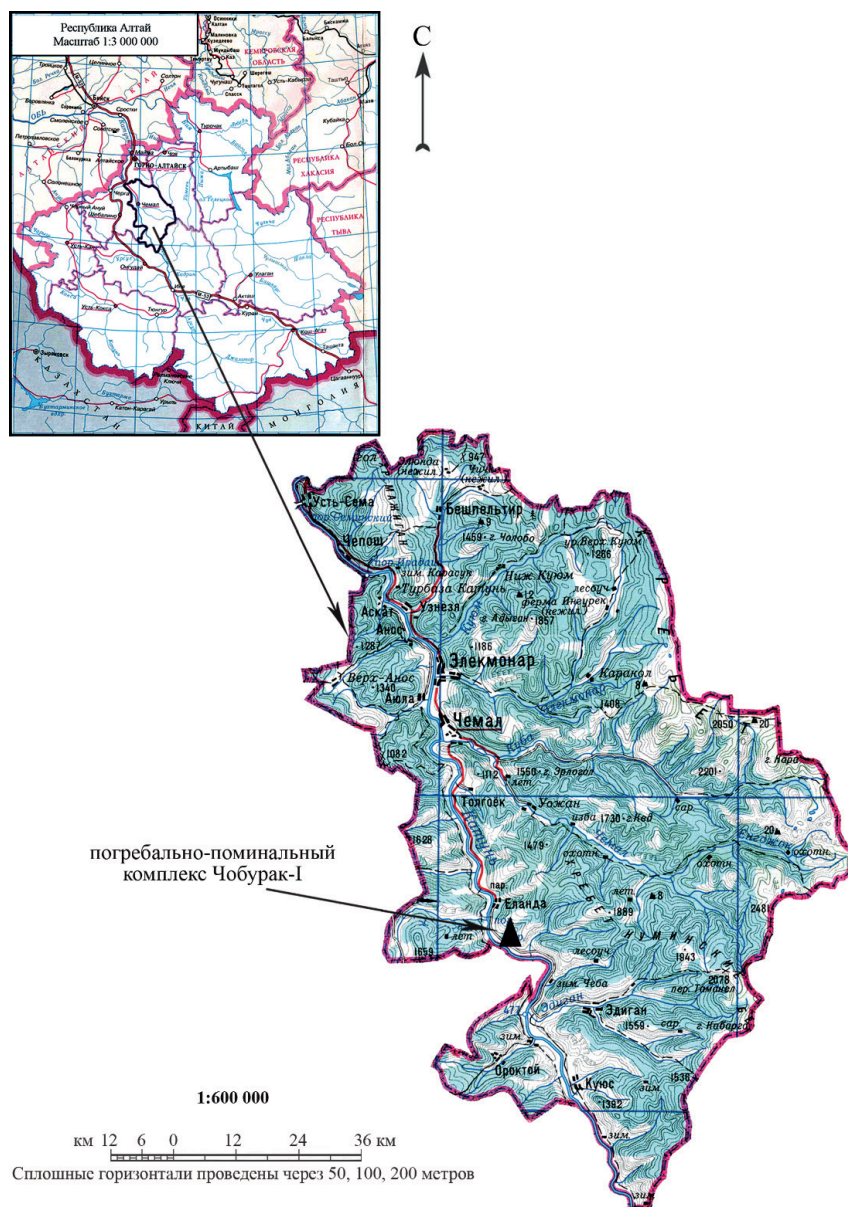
Республика Алтай
Масштаб 1:3 000 000

С

КЕМЕРОВСКАЯ ОБЛАСТЬ

АЛТАЙСКИЙ КРАЙ

ГОРНО-АЛТАЙСК

Чемал

РЕСПУБЛИКА ХАКАСИЯ

РЕСПУБЛИКА ТЫВА

Бийск

Турочак

Онгудай

Усть-Кокса

Улаган

Акташ

Кош-Агач

КАЗАХСТАН

КИТАЙ

МОНГОЛИЯ

Усть-Сема

Чепош

Бешпельтир

Аскат

Анос

Узнезя

Турбаза Катунь

Ниж. Куюм

Верх-Анос

Аюла

Элекмонар

Чемал

Каракол

Толгоёк

Уожан

Еланда

Эдиган

Ороктой

Куюс

погребально-поминальный комплекс Чобурак-I

1:600 000

км 12 6 0 12 24 36 км

Сплошные горизонтали проведены через 50, 100, 200 метров